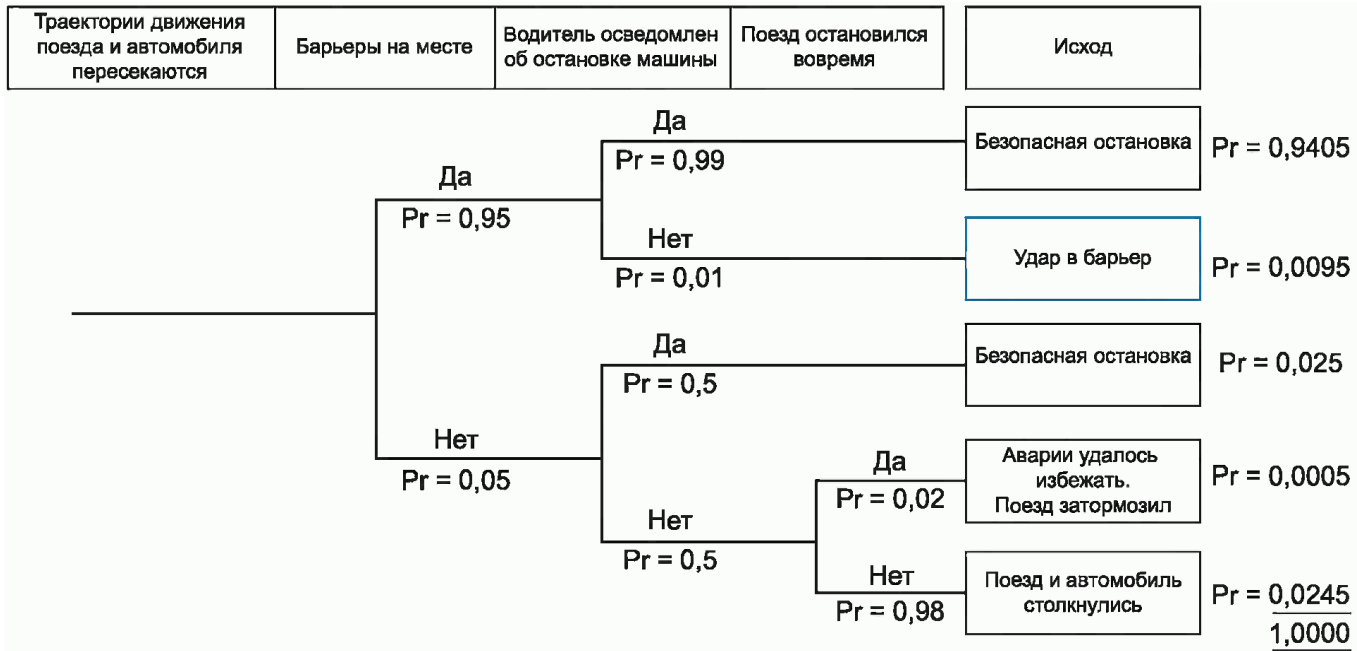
Траектории движения поезда и автомобиля пересекаются

Барьеры на месте

Водитель осведомлен об остановке машины

Поезд остановился вовремя

Исход

Да
Pr = 0,95

Да
Pr = 0,99

Безопасная остановка
Pr = 0,9405

Нет
Pr = 0,01

Удар в барьер
Pr = 0,0095

Нет
Pr = 0,05

Да
Pr = 0,5

Безопасная остановка
Pr = 0,025

Нет
Pr = 0,5

Да
Pr = 0,02

Аварии удалось избежать. Поезд затормозил
Pr = 0,0005

Нет
Pr = 0,98

Поезд и автомобиль столкнулись
Pr = 0,0245

1,0000